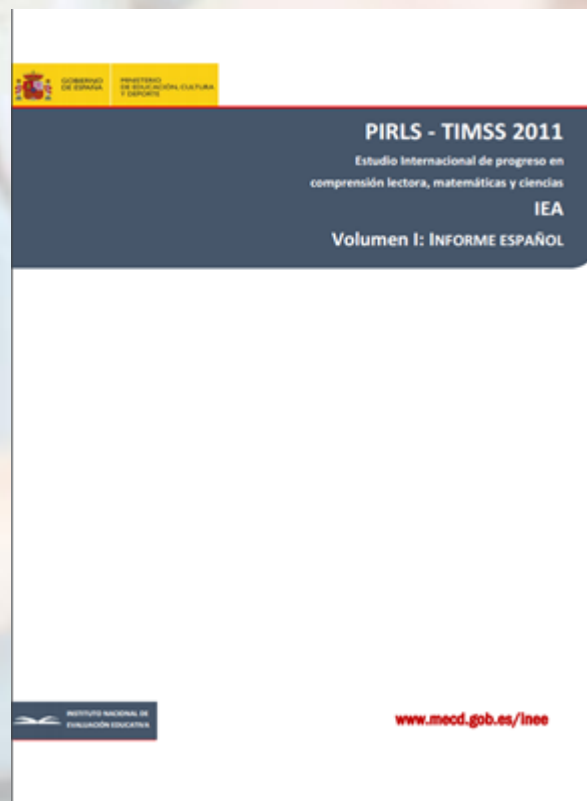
GOBIERNO DE ESPAÑA

MINISTERIO DE EDUCACIÓN, CULTURA Y DEPORTE

PIRLS - TIMSS 2011

Estudio Internacional de progreso en comprensión lectora, matemáticas y ciencias

IEA

Volumen I: INFORME ESPAÑOL

INSTITUTO NACIONAL DE EVALUACIÓN EDUCATIVA

www.mecd.gob.es/inee